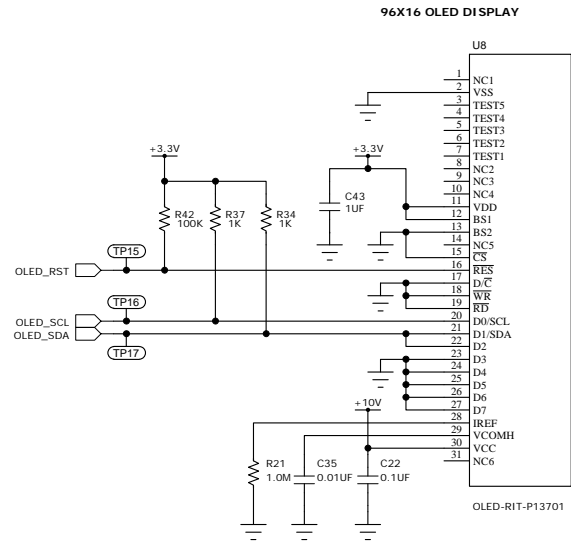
96X16 OLED DISPLAY

U8

1 NC1
2 VSS
3 TEST5
4 TEST4
5 TEST3
6 TEST2
7 TEST1
8 NC2
9 NC3
10 NC4
11 VDD
12 BS1
13 BS2
14 NC5
15 $\overline{CS}$
16 $\overline{RES}$
17 D/$\overline{C}$
18 $\overline{WR}$
19 $\overline{RD}$
20 D0/SCL
21 D1/SDA
22 D2
23 D3
24 D4
25 D5
26 D6
27 D7
28 IREF
29 VCOMH
30 VCC
31 NC6

+3.3V
+3.3V
C43
1UF
R42
100K
R37
1K
R34
1K
TP15
OLED_RST
TP16
OLED_SCL
OLED_SDA
TP17
+10V
R21
1.0M
C35
0.01UF
C22
0.1UF

OLED-RIT-P13701